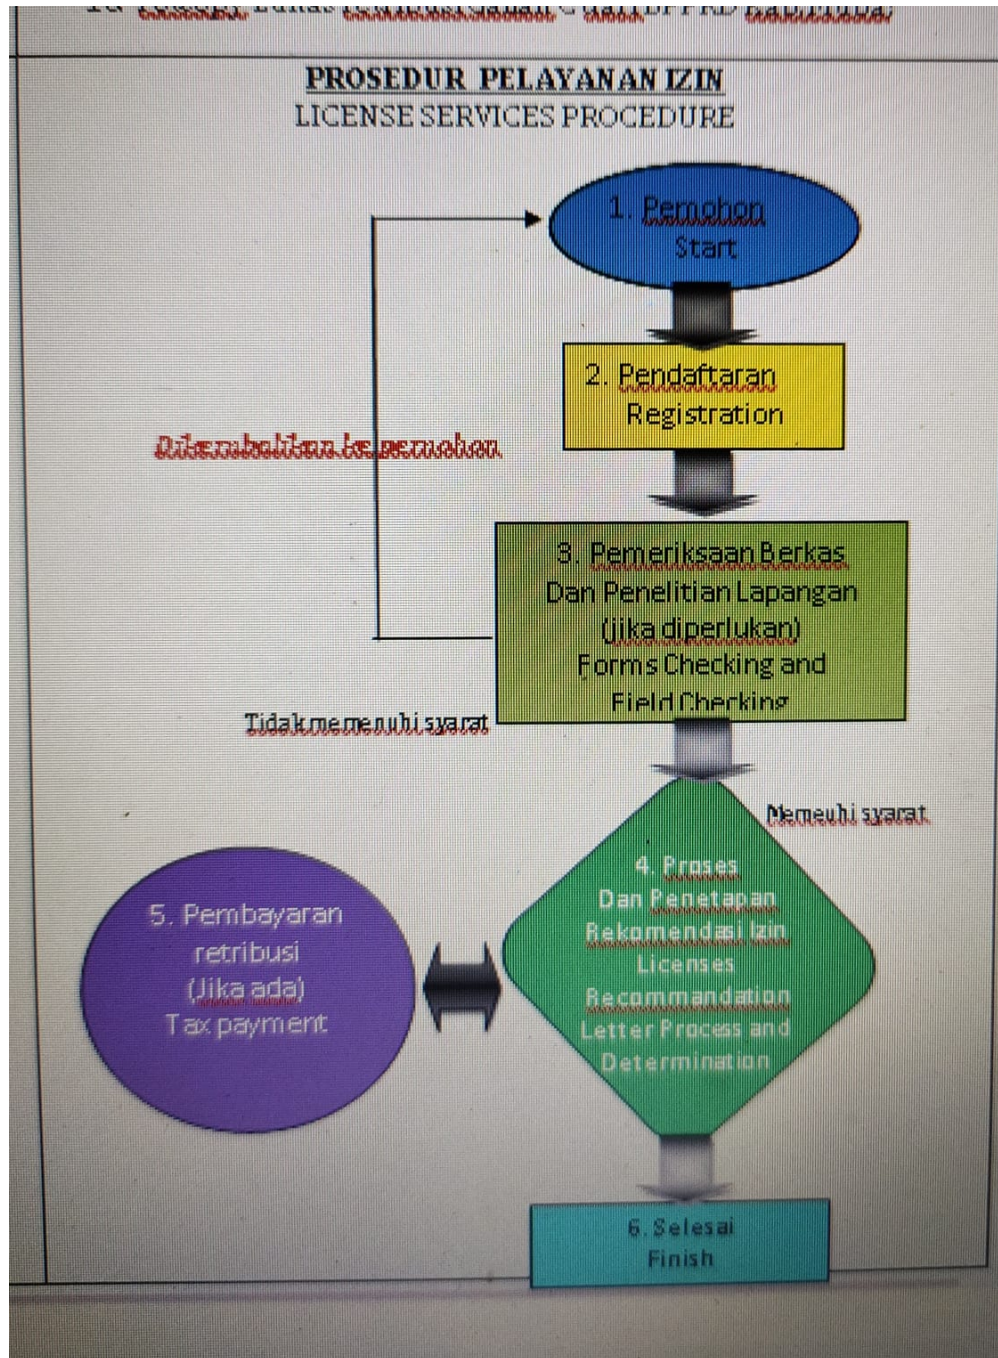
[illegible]

PROSEDUR PELAYANAN IZIN
LICENSE SERVICES PROCEDURE

1. Pemohon
Start

2. Pendaftaran
Registration

Dikembalikan ke pemohon

3. Pemeriksaan Berkas Dan Penelitian Lapangan (Jika diperlukan)
Forms Checking and Field Checking

Tidak memenuhi syarat

Memenuhi syarat

4. Proses Dan Penetapan Rekomendasi Izin
Licenses Recommandation Letter Process and Determination

5. Pembayaran retribusi (Jika ada)
Tax payment

6. Selesai
Finish